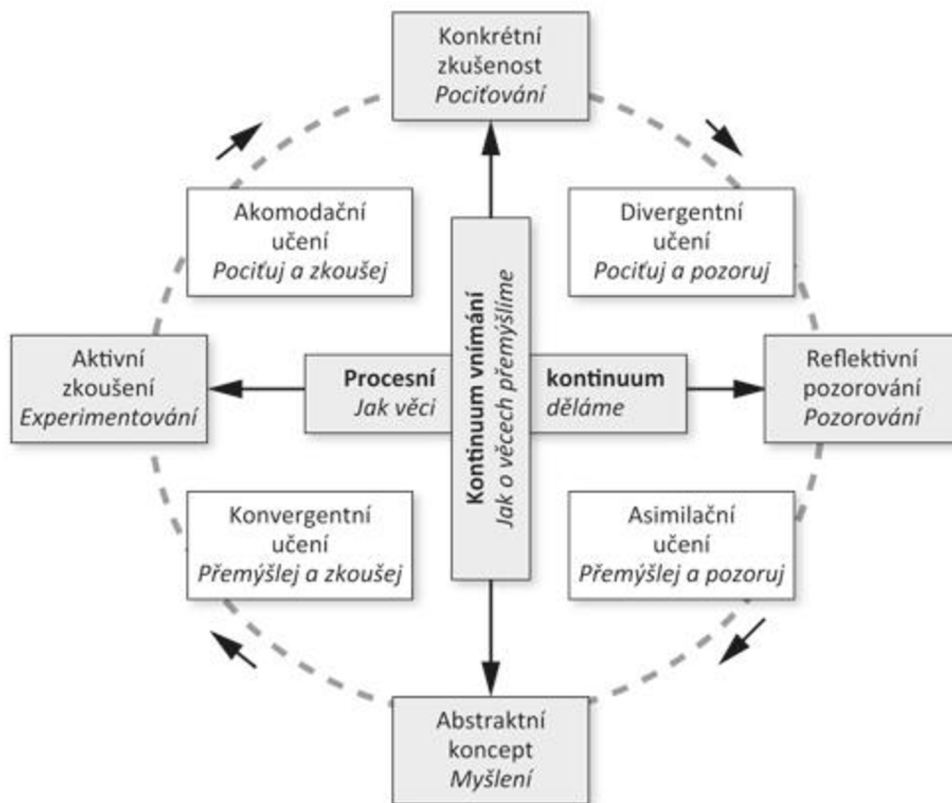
Konkrétní zkušenost
*Pociťování*

Akomodační učení
*Pociťuj a zkoušej*

Divergentní učení
*Pociťuj a pozoruj*

Aktivní zkoušení
*Experimentování*

**Procesní**
*Jak věci*

**Kontinuum vnímání**
*Jak o věcech přemýšlíme*

**kontinuum**
*děláme*

Reflektivní pozorování
*Pozorování*

Konvergentní učení
*Přemýšlej a zkoušej*

Asimilační učení
*Přemýšlej a pozoruj*

Abstraktní koncept
*Myšlení*